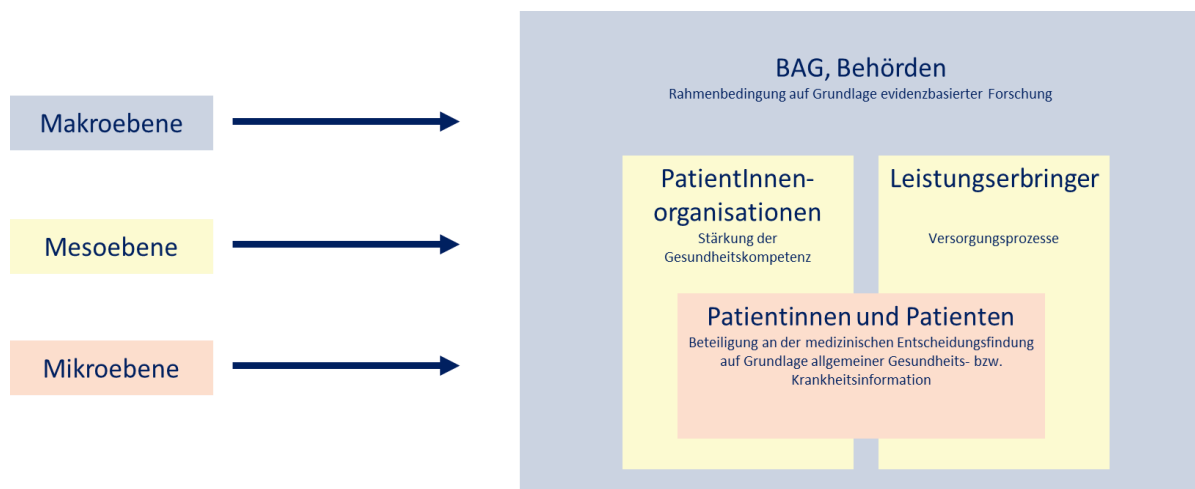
Makroebene

Mesoebene

Mikroebene

BAG, Behörden

Rahmenbedingung auf Grundlage evidenzbasierter Forschung

PatientInnen-organisationen

Stärkung der Gesundheitskompetenz

Leistungserbringer

Versorgungsprozesse

Patientinnen und Patienten

Beteiligung an der medizinischen Entscheidungsfindung auf Grundlage allgemeiner Gesundheits- bzw. Krankheitsinformation